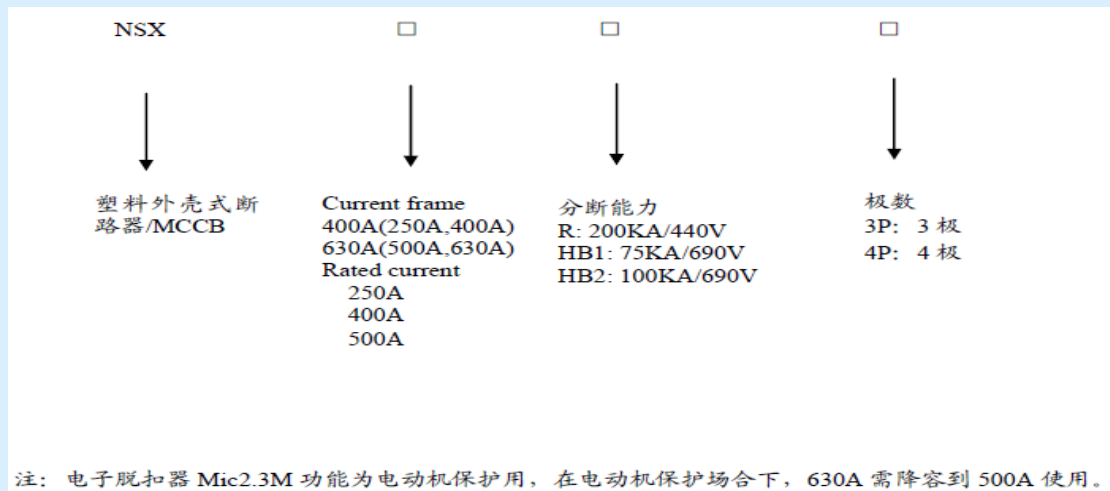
NSX □ □ □

塑料外壳式断路器/MCCB

Current frame
400A(250A,400A)
630A(500A,630A)
Rated current
250A
400A
500A

分断能力
R: 200KA/440V
HB1: 75KA/690V
HB2: 100KA/690V

极数
3P: 3 极
4P: 4 极

注：电子脱扣器 Mic2.3M 功能为电动机保护用，在电动机保护场合下，630A 需降容到 500A 使用。